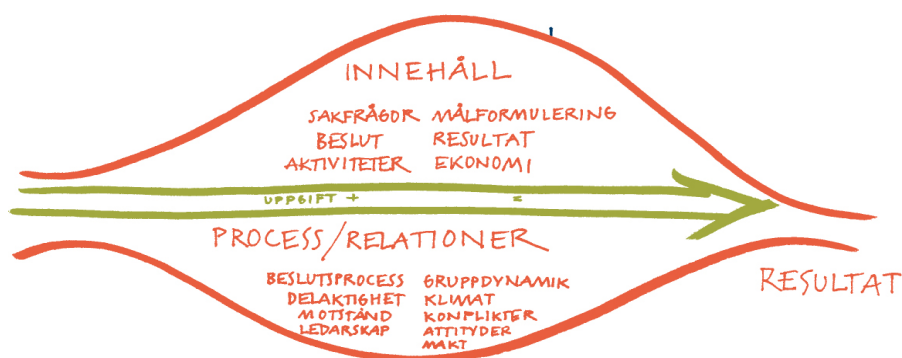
INNEHÅLL

SAKFRÅGOR MÅLFORMULERING
BESLUT RESULTAT
AKTIVITETER EKONOMI

UPPGIFT + =

PROCESS/RELATIONER

BESLUTSPROCESS GRUPPDYNAMIK
DELAKTIGHET KLIMAT
MOTSTÅND KONFLIKTER
LEDARSKAP ATTITYDER
MAKT

RESULTAT